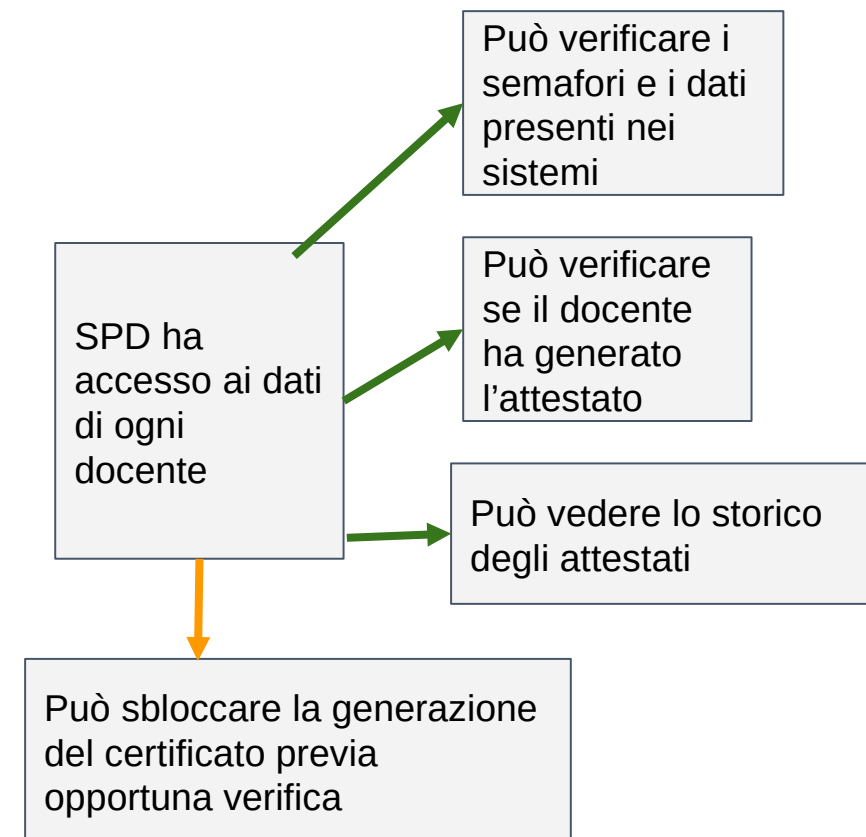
SPD ha accesso ai dati di ogni docente

Può verificare i semafori e i dati presenti nei sistemi

Può verificare se il docente ha generato l’attestato

Può vedere lo storico degli attestati

Può sbloccare la generazione del certificato previa opportuna verifica